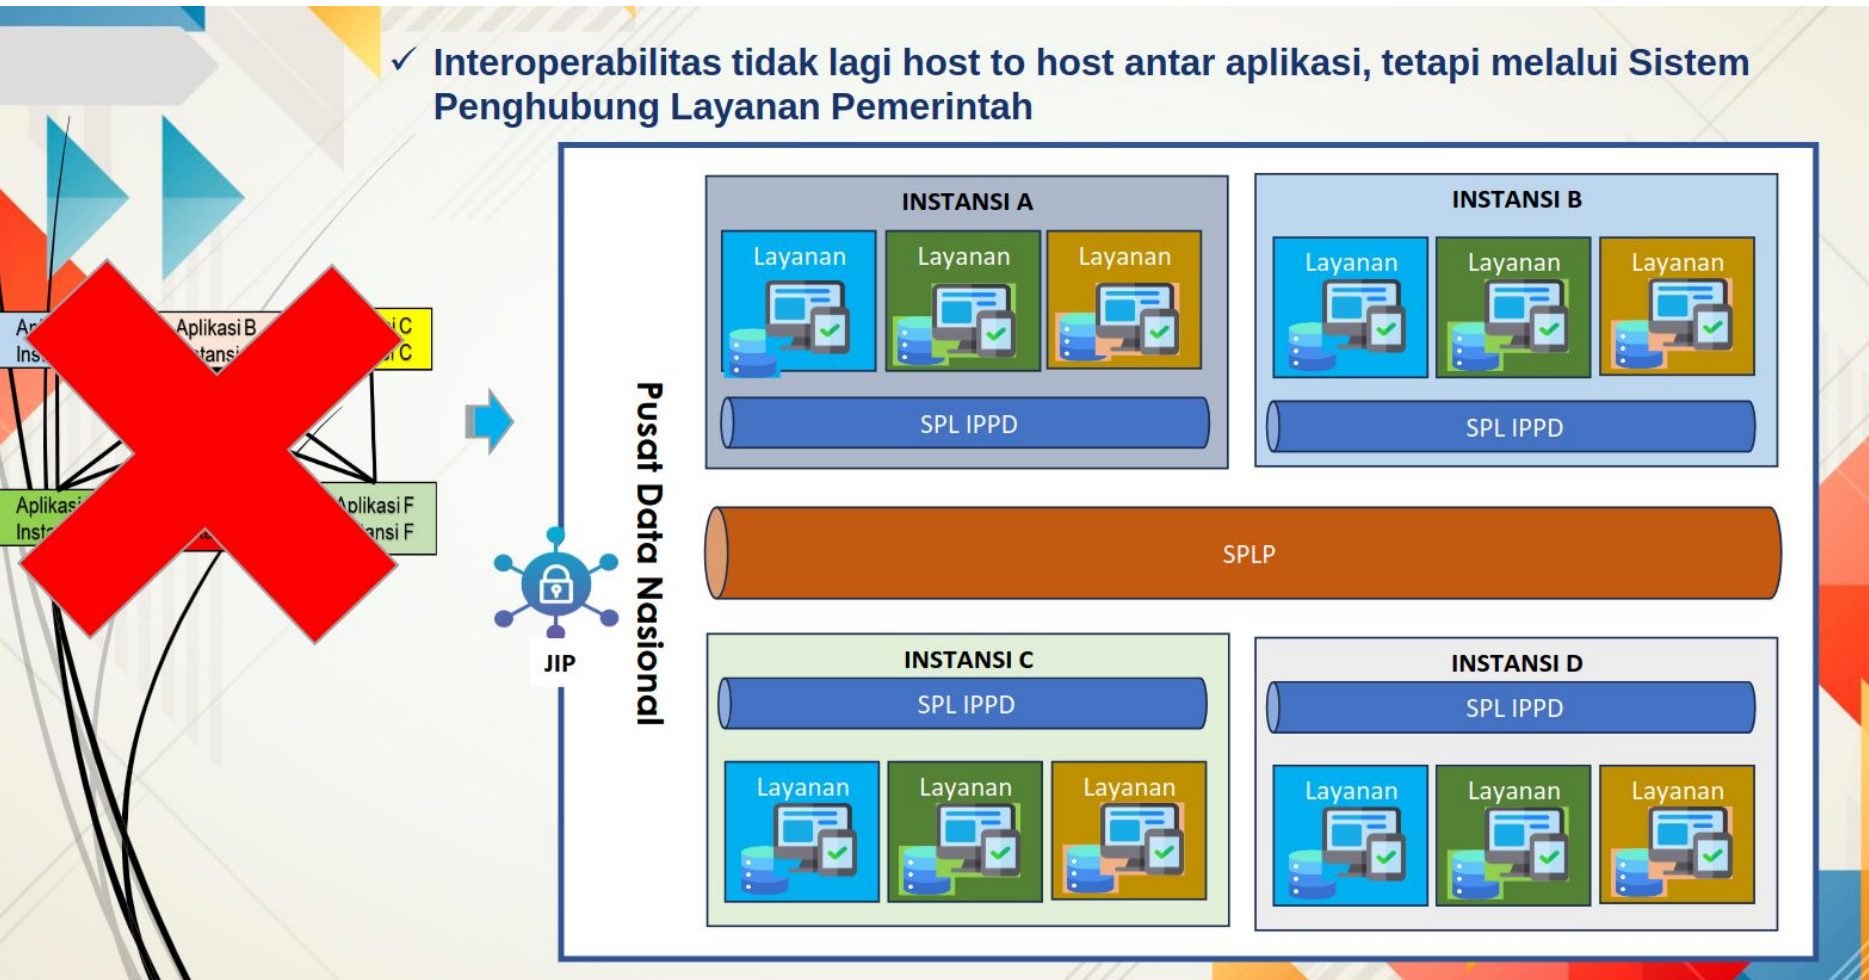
✓ Interoperabilitas tidak lagi host to host antar aplikasi, tetapi melalui Sistem Penghubung Layanan Pemerintah

Ap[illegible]
Ins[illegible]
Aplikasi B
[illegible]tansi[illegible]
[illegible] C
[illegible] C
Aplikasi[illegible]
Inst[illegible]
Aplikasi F
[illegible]ansi F

JIP

Pusat Data Nasional

INSTANSI A
Layanan
Layanan
Layanan
SPL IPPD

INSTANSI B
Layanan
Layanan
Layanan
SPL IPPD

SPLP

INSTANSI C
SPL IPPD
Layanan
Layanan
Layanan

INSTANSI D
SPL IPPD
Layanan
Layanan
Layanan